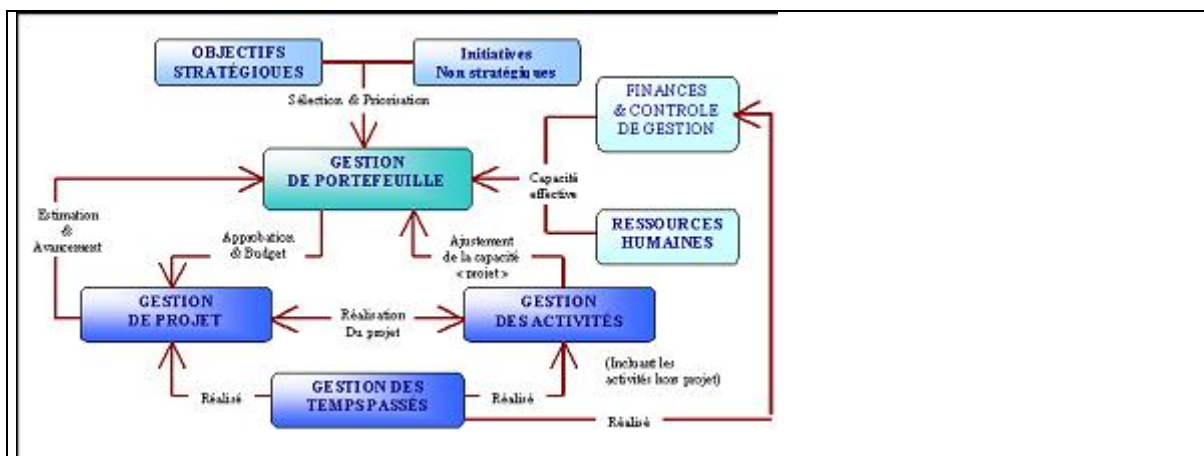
OBJECTIFS STRATÉGIQUES

Initiatives Non stratégiques

Sélection & Priorisation

FINANCES & CONTROLE DE GESTION

GESTION DE PORTEFEUILLE

Capacité effective

Estimation & Avancement

RESSOURCES HUMAINES

Approbation & Budget

Ajustement de la capacité « projet »

GESTION DE PROJET

Réalisation Du projet

GESTION DES ACTIVITÉS

(Incluant les activités hors projet)

Réalisé

GESTION DES TEMPS PASSÉS

Réalisé

Réalisé